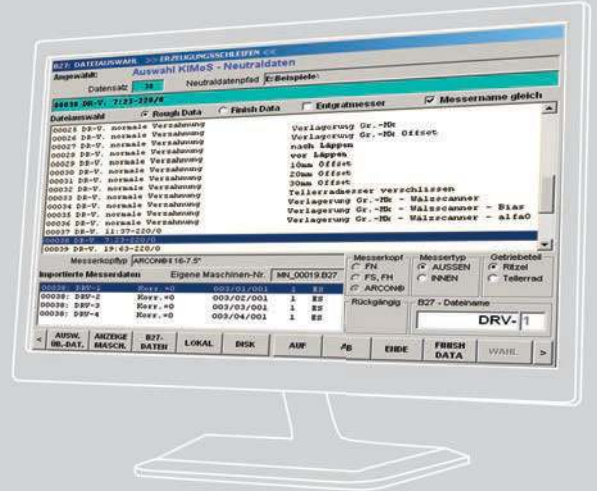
B27: DATEIAUSWAHL >> ERZEUGUNGSSCHLEIFEN <<

Angewählt: Auswahl KIMoS - Neutraldaten

Datensatz: 38 Neutraldatenpfad: E:Beispiele\

00038 DR-V. 7:23-220/0

Dateiauswahl ● Rough Data ○ Finish Data ☐ Entgratmesser ☑ Messername gleich

| | |
|---|---|
| 00025 DR-V. normale Verzahnung | |
| 00026 DR-V. normale Verzahnung | Verlagerung Gr.-Mx |
| 00027 DR-V. normale Verzahnung | Verlagerung Gr.-Mx Offset |
| 00028 DR-V. normale Verzahnung | nach Läppen |
| 00029 DR-V. normale Verzahnung | vor Läppen |
| 00030 DR-V. normale Verzahnung | 10mm Offset |
| 00031 DR-V. normale Verzahnung | 20mm Offset |
| 00032 DR-V. normale Verzahnung | 30mm Offset |
| 00033 DR-V. normale Verzahnung | Tellerradmesser verschlissen |
| 00034 DR-V. normale Verzahnung | Verlagerung Gr.-Mx - Walzscanner |
| 00035 DR-V. normale Verzahnung | Verlagerung Gr.-Mx - Walzscanner - Bias |
| 00036 DR-V. normale Verzahnung | Verlagerung Gr.-Mx - Walzscanner - alfa0 |
| 00037 DR-V. 11:37-220/0 | |
| 00038 DR-V. 7:23-220/0 | |
| 00039 DR-V. 19:43-220/0 | |

Messerkopftyp ARCON®816-7.5"

Importierte Messerdaten Eigene Maschinen-Nr. MN_00019.B27

| | | | | |
|---|---|---|---|---|
| 00038: DRV-1 | Korr.=0 | 003/01/001 | 1 | ES |
| 00038: DRV-2 | Korr.=0 | 003/02/001 | 1 | ES |
| 00038: DRV-3 | Korr.=0 | 003/03/001 | 1 | ES |
| 00038: DRV-4 | Korr.=0 | 003/04/001 | 1 | ES |

Messerkopf ○ FN ○ FS, FH ● ARCON®

Messertyp ● AUSSEN ○ INNEN

Getriebeteil ● Ritzel ○ Tellerrad

Rückgängig

B27 - Dateiname

DRV- 1

< AUSW. DB.-DAT. | ANZEIGE MASCH. | B27-DATEN | LOKAL | DISK | AUF | AB | ENDE | FINISH DATA | WAHL | >